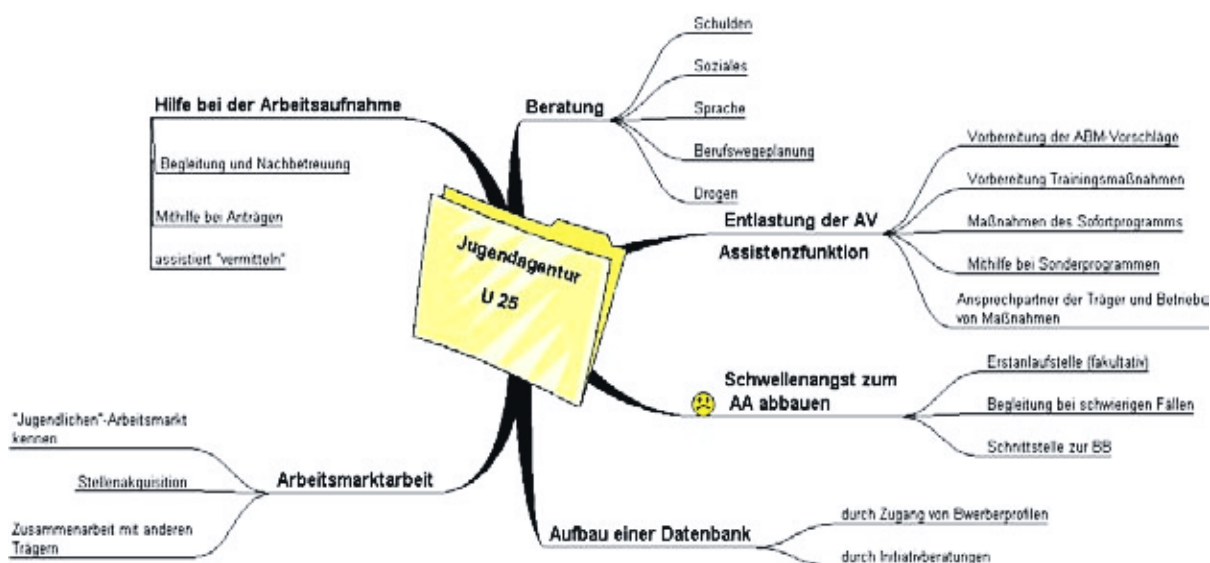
Jugendagentur
U 25

Hilfe bei der Arbeitsaufnahme

Begleitung und Nachbetreuung

Mithilfe bei Anträgen

assistiert "vermitteln"

Beratung

Schulden

Soziales

Sprache

Berufswegeplanung

Drogen

Entlastung der AV
Assistenzfunktion

Vorbereitung der ABM-Vorschläge

Vorbereitung Trainingsmaßnahmen

Maßnahmen des Sofortprogramms

Mithilfe bei Sonderprogrammen

Ansprechpartner der Träger und Betriebe von Maßnahmen

Schwellenangst zum AA abbauen

Erstanlaufstelle (fakultativ)

Begleitung bei schwierigen Fällen

Schnittstelle zur BB

Arbeitsmarktarbeit

"Jugendlichen"-Arbeitsmarkt kennen

Stellenakquisition

Zusammenarbeit mit anderen Trägern

Aufbau einer Datenbank

durch Zugang von Bwerberprofilen

durch Initiativberatungen